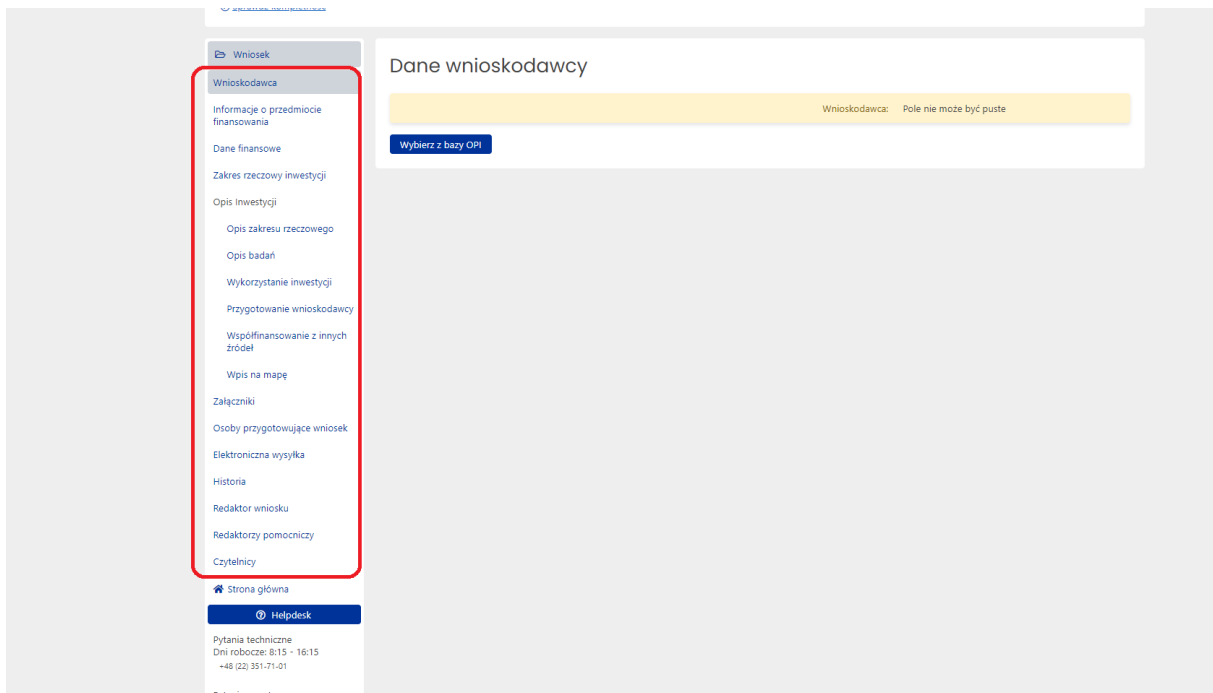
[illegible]

Wniosek

Wnioskodawca

Informacje o przedmiocie finansowania

Dane finansowe

Zakres rzeczowy inwestycji

Opis Inwestycji

Opis zakresu rzeczowego

Opis badań

Wykorzystanie inwestycji

Przygotowanie wnioskodawcy

Współfinansowanie z innych źródeł

Wpis na mapę

Załączniki

Osoby przygotowujące wniosek

Elektroniczna wysyłka

Historia

Redaktor wniosku

Redaktorzy pomocniczy

Czytelnicy

Strona główna

Helpdesk

Pytania techniczne
Dni robocze: 8:15 - 16:15
+48 (22) 351-71-01

Dane wnioskodawcy

Wnioskodawca: Pole nie może być puste

Wybierz z bazy OPI